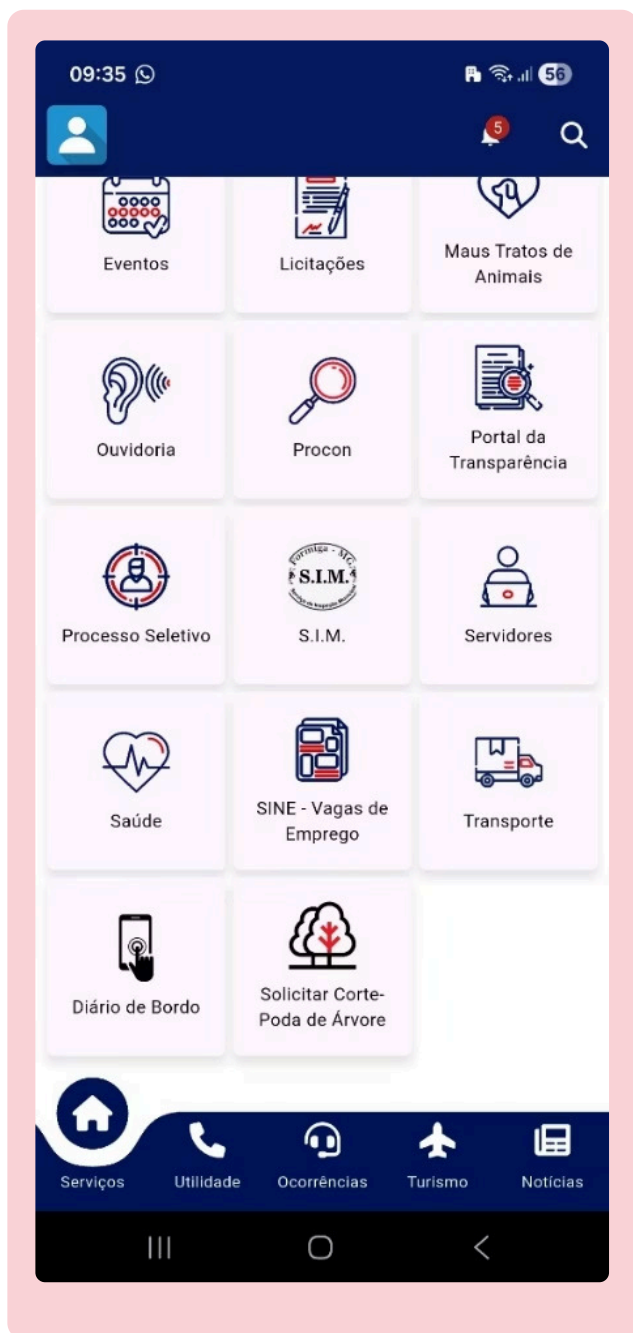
09:35

56

5

Eventos

Licitações

Maus Tratos de Animais

Ouvidoria

Procon

Portal da Transparência

Processo Seletivo

Formiga - MG
S.I.M.

S.I.M.

Servidores

Saúde

SINE - Vagas de Emprego

Transporte

Diário de Bordo

Solicitar Corte-Poda de Árvore

Serviços

Utilidade

Ocorrências

Turismo

Notícias